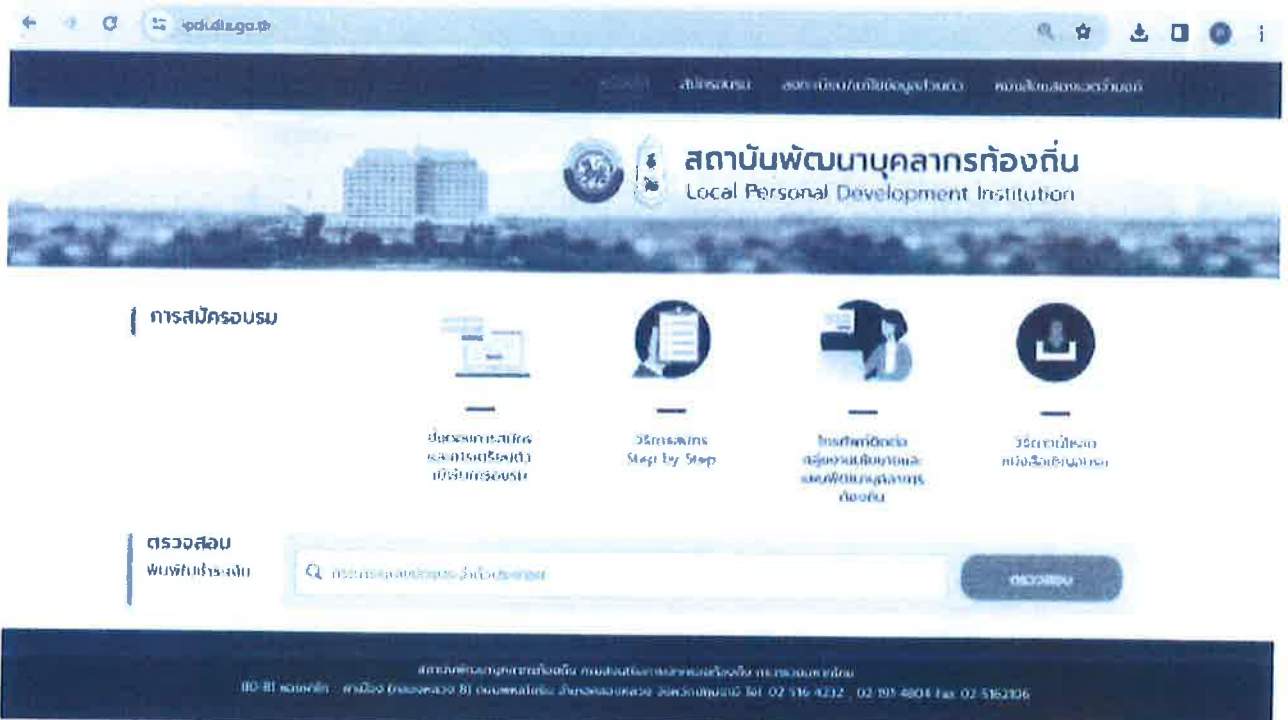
lpdudla.go.th

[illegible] สมัครอบรม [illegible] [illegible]

สถาบันพัฒนาบุคลากรท้องถิ่น
Local Personal Development Institution

การสมัครอบรม

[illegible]

วิธีการสมัคร Step by Step

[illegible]

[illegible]

ตรวจสอบ
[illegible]

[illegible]

ตรวจสอบ

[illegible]
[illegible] Tel. 02 516 4232 , 02 191 4804 Fax. 02 5162106